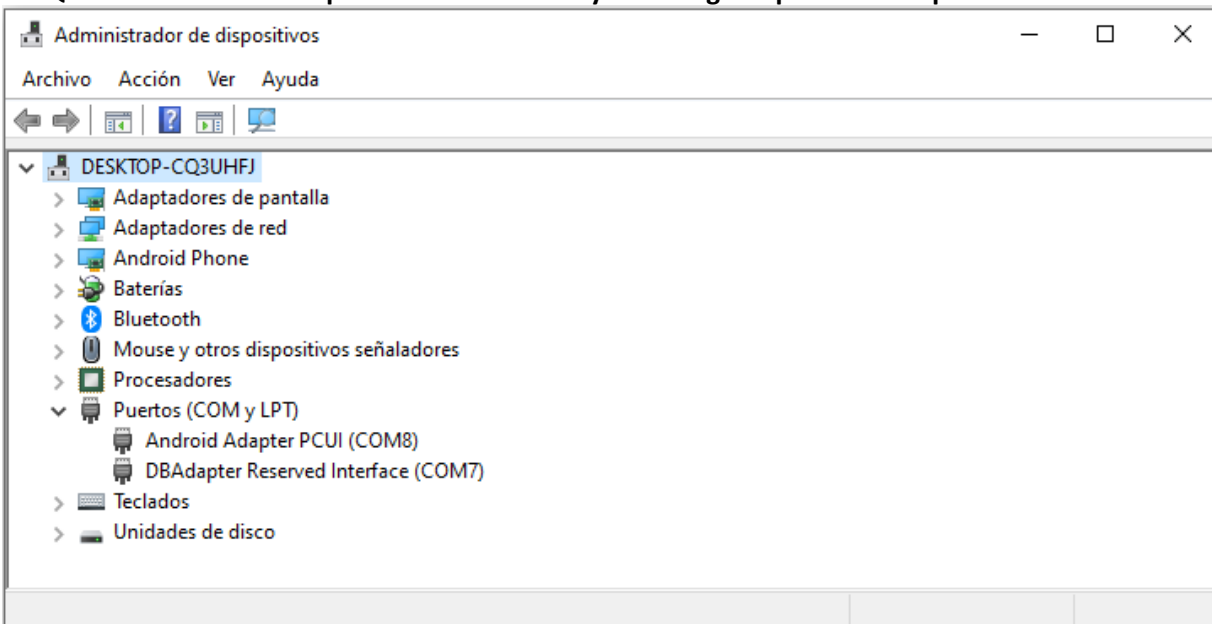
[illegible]

Administrador de dispositivos

Archivo Acción Ver Ayuda

DESKTOP-CQ3UHFJ
Adaptadores de pantalla
Adaptadores de red
Android Phone
Baterías
Bluetooth
Mouse y otros dispositivos señaladores
Procesadores
Puertos (COM y LPT)
Android Adapter PCUI (COM8)
DBAdapter Reserved Interface (COM7)
Teclados
Unidades de disco